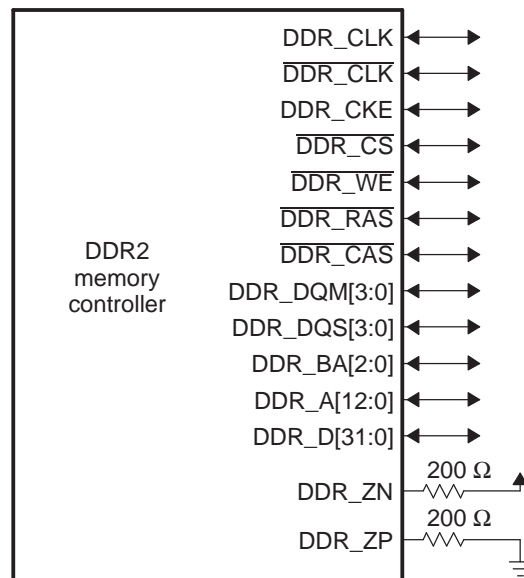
DDR2 memory controller

DDR_CLK
$\overline{\text{DDR\_CLK}}$
DDR_CKE
$\overline{\text{DDR\_CS}}$
$\overline{\text{DDR\_WE}}$
$\overline{\text{DDR\_RAS}}$
$\overline{\text{DDR\_CAS}}$
DDR_DQM[3:0]
DDR_DQS[3:0]
DDR_BA[2:0]
DDR_A[12:0]
DDR_D[31:0]
DDR_ZN
DDR_ZP

200 $\Omega$
200 $\Omega$